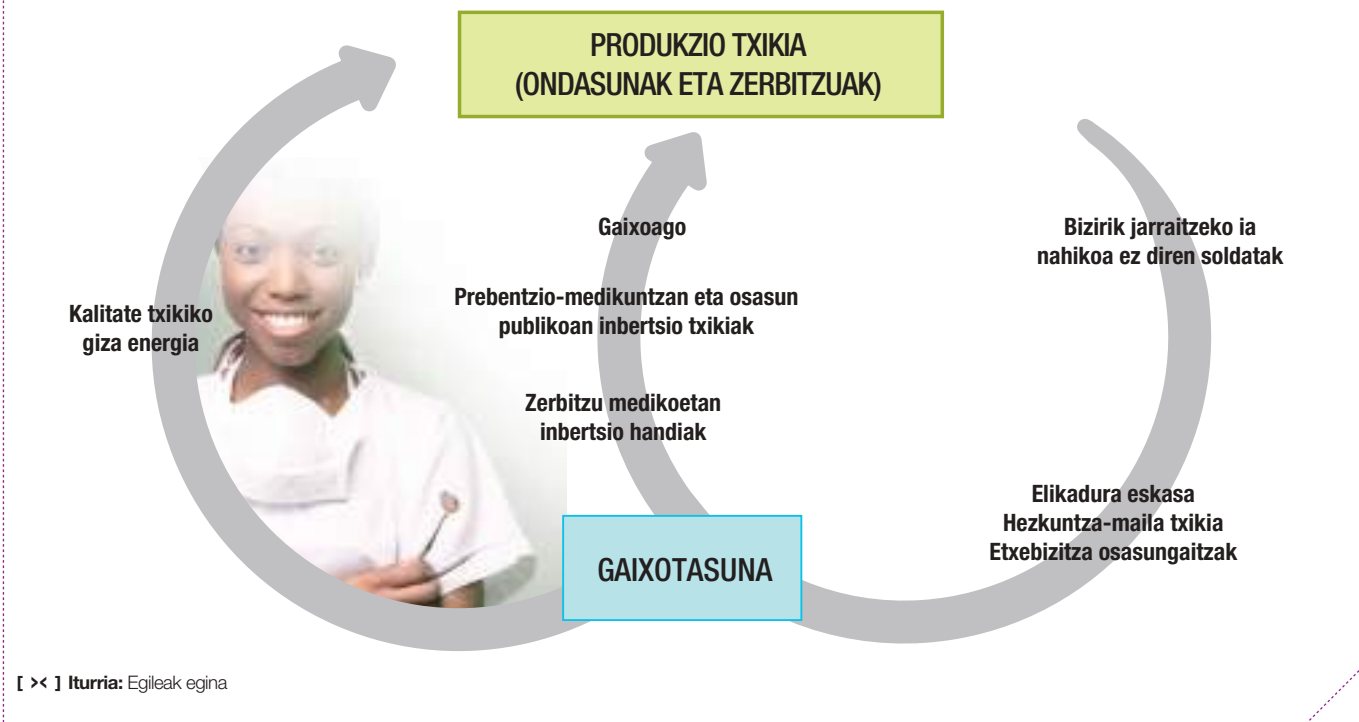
PRODUKZIO TXIKIA
(ONDASUNAK ETA ZERBITZUAK)

Gaixoago

Bizirik jarraitzeko ia nahikoa ez diren soldatak

Kalitate txikiko giza energia

Prebentzio-medikuntzan eta osasun publikoan inbertsio txikiak

Zerbitzu medikoetan inbertsio handiak

Elikadura eskasa
Hezkuntza-maila txikia
Etxebizitza osasungaitzak

GAIXOTASUNA

[ >< ] Iturria: Egileak egina